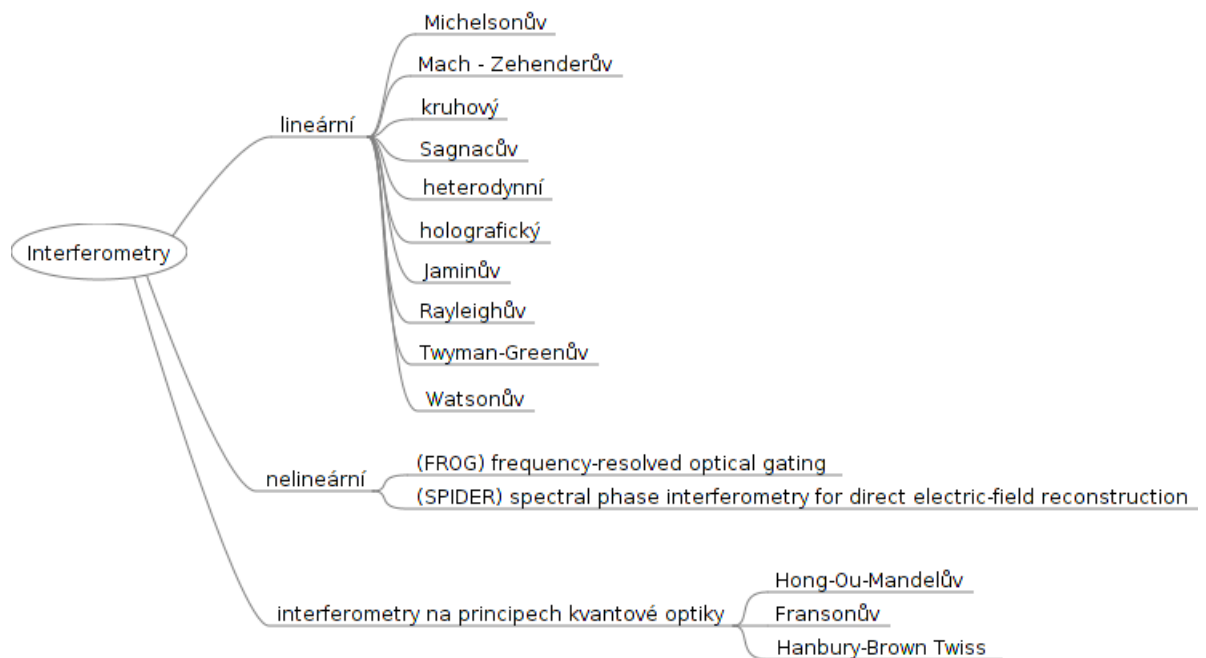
Interferometry

lineární

Michelsonův

Mach - Zehenderův

kruhový

Sagnacův

heterodynní

holografický

Jaminův

Rayleighův

Twyman-Greenův

Watsonův

nelineární

(FROG) frequency-resolved optical gating

(SPIDER) spectral phase interferometry for direct electric-field reconstruction

interferometry na principech kvantové optiky

Hong-Ou-Mandelův

Fransonův

Hanbury-Brown Twiss